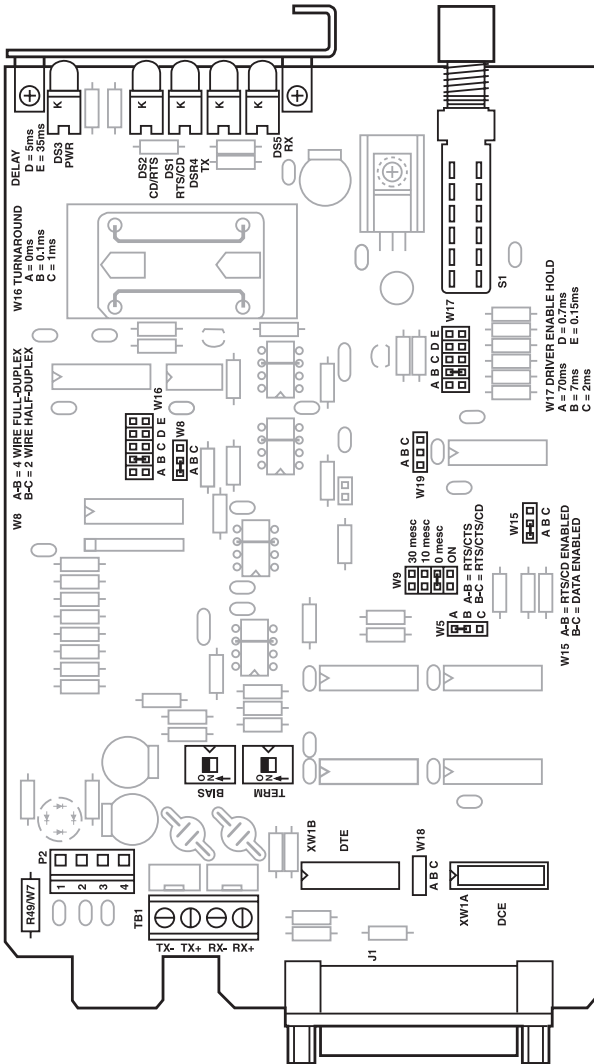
K K K K K

DELAY
D = 5ms
E = 35ms

DS3
PWR

DS2
CD/RTS
DS1
RTS/CD
DSR4
TX

DS5
RX

W16 TURNAROUND
A = 0ms
B = 0.1ms
C = 1ms

S1

W17

A B C D E

W17 DRIVER ENABLE HOLD
A = 70ms D = 0.7ms
B = 7ms E = 0.15ms
C = 2ms

A-B = 4 WIRE FULL-DUPLEX
B-C = 2 WIRE HALF-DUPLEX

W16
A B C D E
W8
A B C

W8

A B C
W19

W15
A B C

W9
30 mesc
10 mesc
0 mesc
ON

A-B = RTS/CTS
B-C = RTS/CTS/CD

W5
A
B
C

W15 A-B = RTS/CD ENABLED
B-C = DATA ENABLED

ON
BIAS

ON
TERM

P2
1 2 3 4

R49/W7

TB1

TX- TX+ RX- RX+

XW1B

DTE

W18
A B C

XW1A

DCE

J1